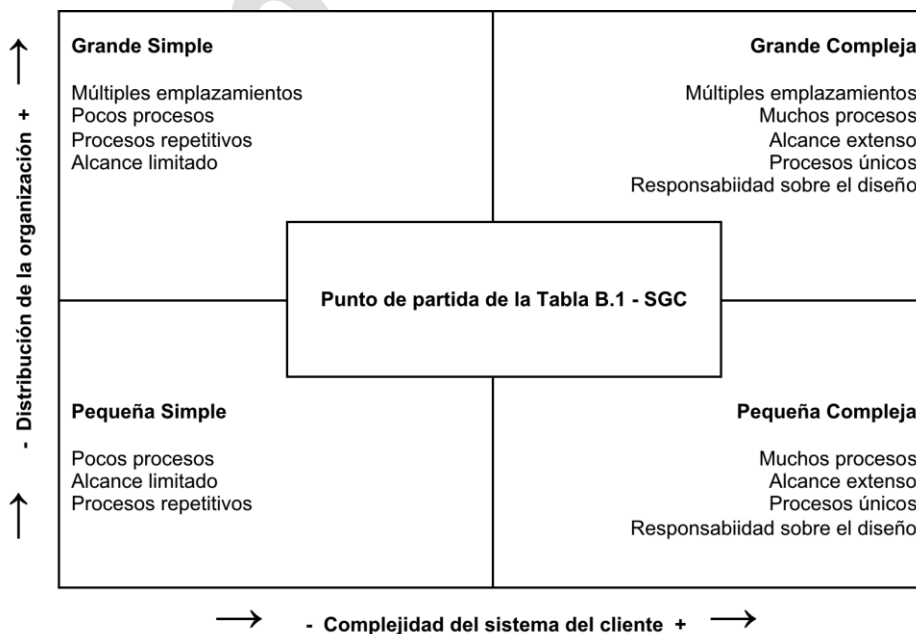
- Distribución de la organización +

Grande Simple

Múltiples emplazamientos
Pocos procesos
Procesos repetitivos
Alcance limitado

Grande Compleja

Múltiples emplazamientos
Muchos procesos
Alcance extenso
Procesos únicos
Responsabiidad sobre el diseño

Punto de partida de la Tabla B.1 - SGC

Pequeña Simple

Pocos procesos
Alcance limitado
Procesos repetitivos

Pequeña Compleja

Muchos procesos
Alcance extenso
Procesos únicos
Responsabiidad sobre el diseño

- Complejidad del sistema del cliente +